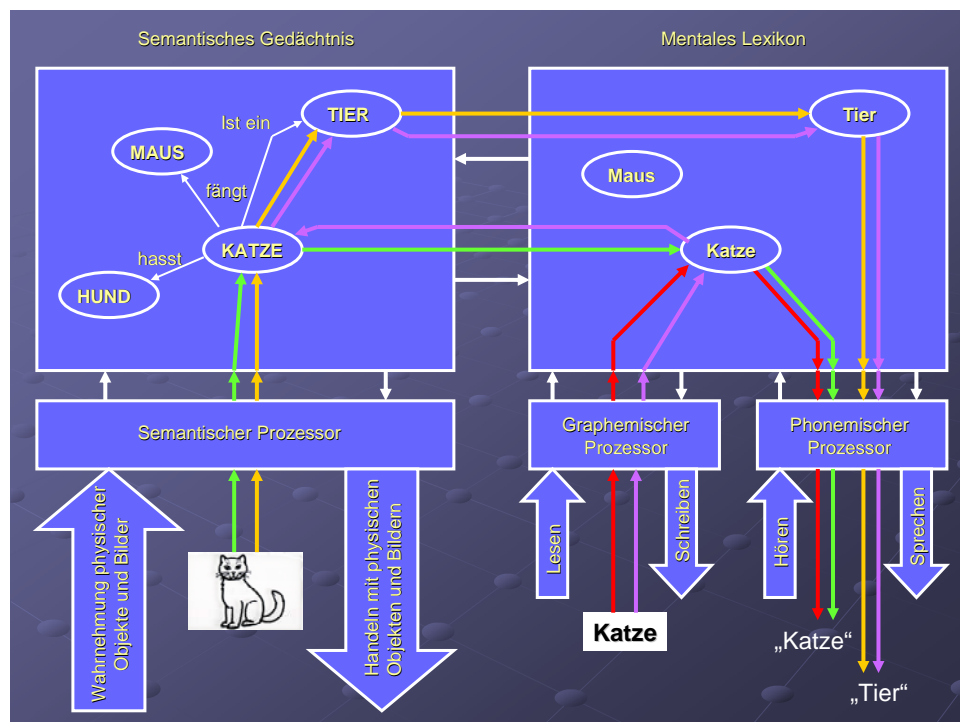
Semantisches Gedächtnis

Mentales Lexikon

Ist ein

TIER

MAUS

fängt

hasst

KATZE

HUND

Tier

Maus

Katze

Semantischer Prozessor

Graphemischer Prozessor

Phonemischer Prozessor

Wahrnehmung physischer Objekte und Bilder

Handeln mit physischen Objekten und Bildern

Lesen

Schreiben

Hören

Sprechen

Katze

„Katze“

„Tier“